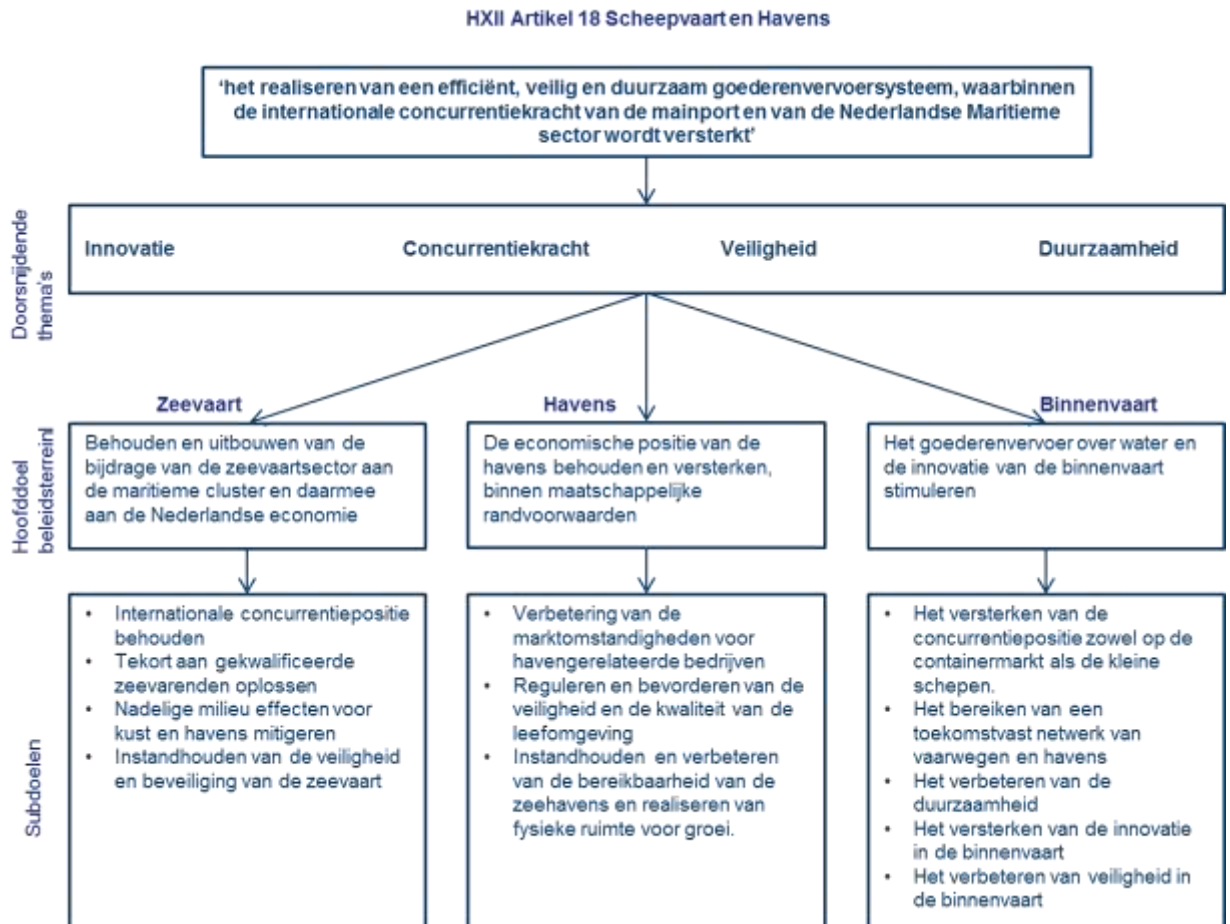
HXII Artikel 18 Scheepvaart en Havens

'het realiseren van een efficiënt, veilig en duurzaam goederenvervoersysteem, waarbinnen de internationale concurrentiekracht van de mainport en van de Nederlandse Maritieme sector wordt versterkt'

Doorsnijdende thema's

Innovatie

Concurrentiekracht

Veiligheid

Duurzaamheid

Hoofddoel beleidsterrein

Zeevaart

Behouden en uitbouwen van de bijdrage van de zeevaartsector aan de maritieme cluster en daarmee aan de Nederlandse economie

Havens

De economische positie van de havens behouden en versterken, binnen maatschappelijke randvoorwaarden

Binnenvaart

Het goederenvervoer over water en de innovatie van de binnenvaart stimuleren

Subdoelen

- Internationale concurrentiepositie behouden
- Tekort aan gekwalificeerde zeevarenden oplossen
- Nadelige milieu effecten voor kust en havens mitigeren
- Instandhouden van de veiligheid en beveiliging van de zeevaart

- Verbetering van de marktomstandigheden voor havengerelateerde bedrijven
- Reguleren en bevorderen van de veiligheid en de kwaliteit van de leefomgeving
- Instandhouden en verbeteren van de bereikbaarheid van de zeehavens en realiseren van fysieke ruimte voor groei.

- Het versterken van de concurrentiepositie zowel op de containermarkt als de kleine schepen.
- Het bereiken van een toekomstvast netwerk van vaarwegen en havens
- Het verbeteren van de duurzaamheid
- Het versterken van de innovatie in de binnenvaart
- Het verbeteren van veiligheid in de binnenvaart